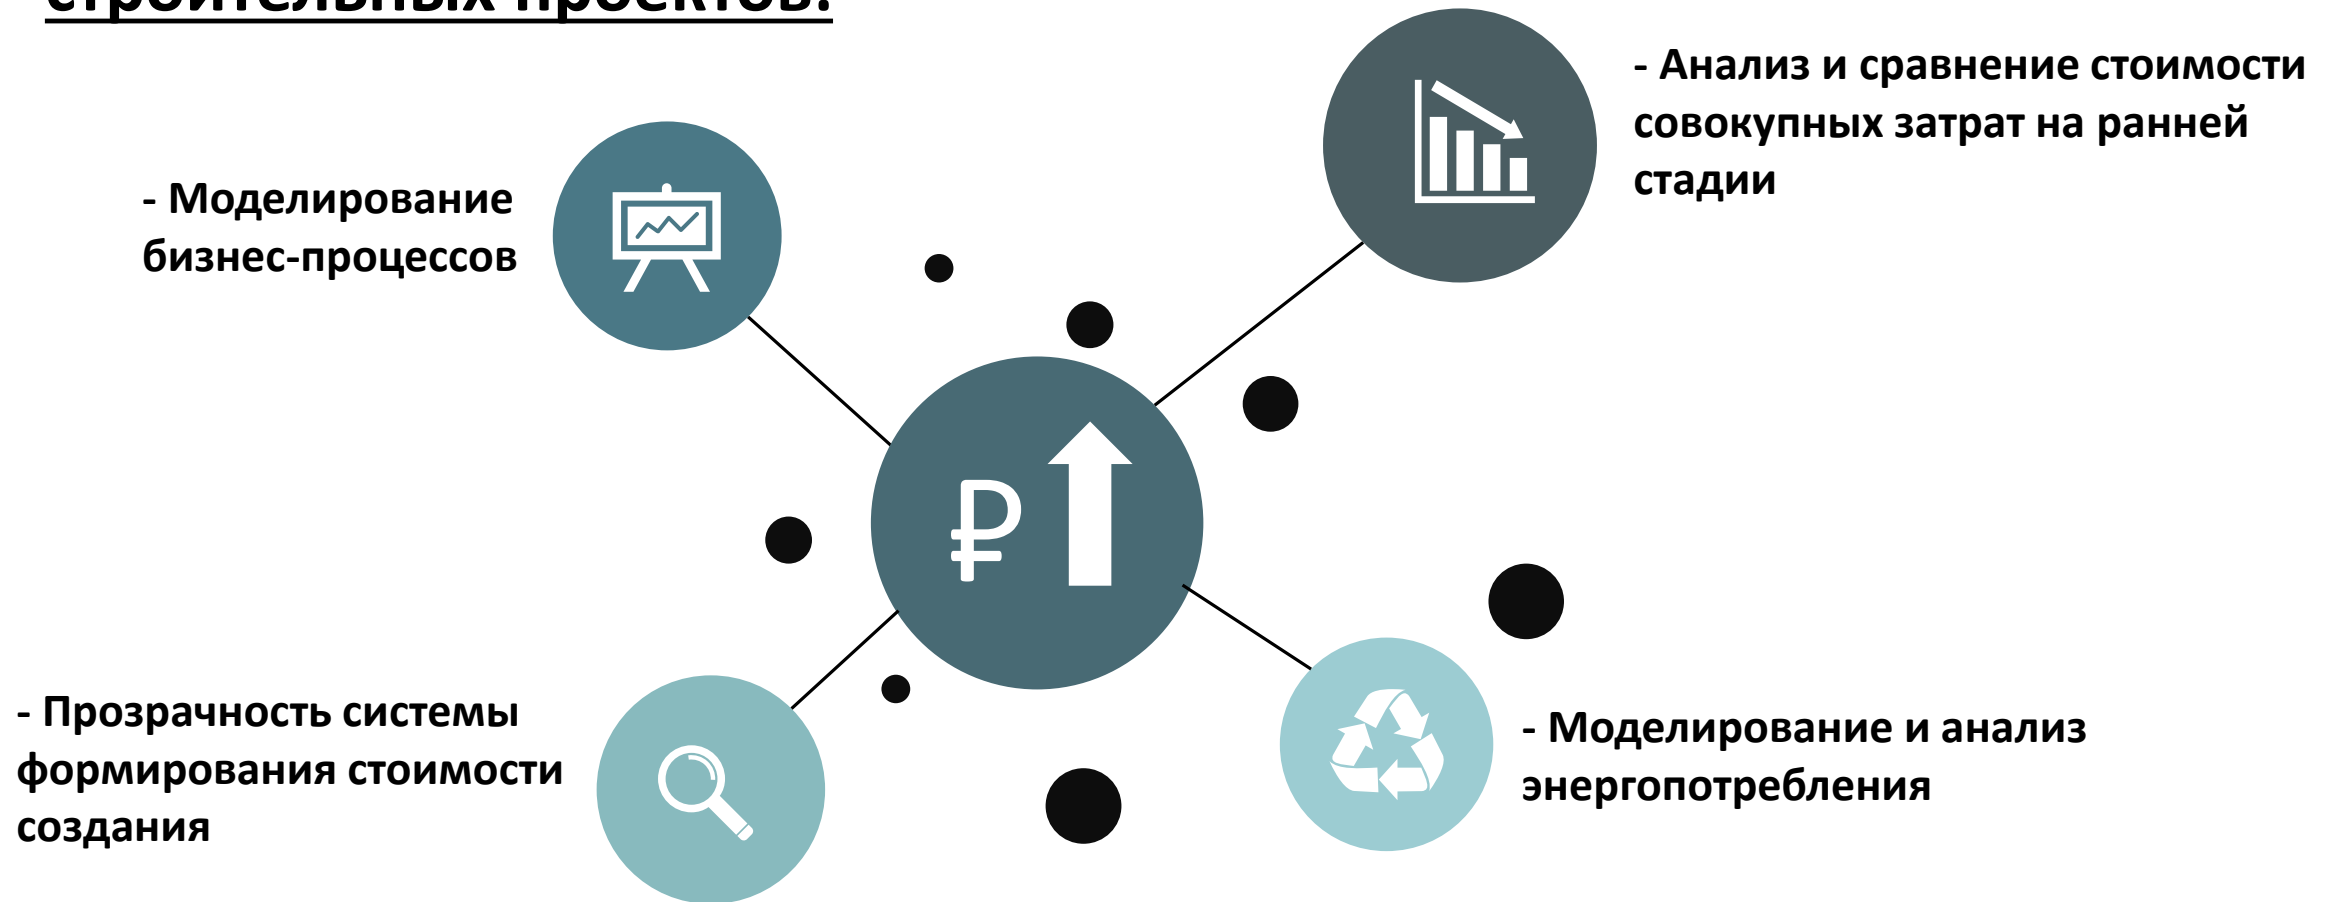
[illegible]строительных проектов:

- Моделирование бизнес-процессов

- Анализ и сравнение стоимости совокупных затрат на ранней стадии

₽

- Прозрачность системы формирования стоимости создания

- Моделирование и анализ энергопотребления